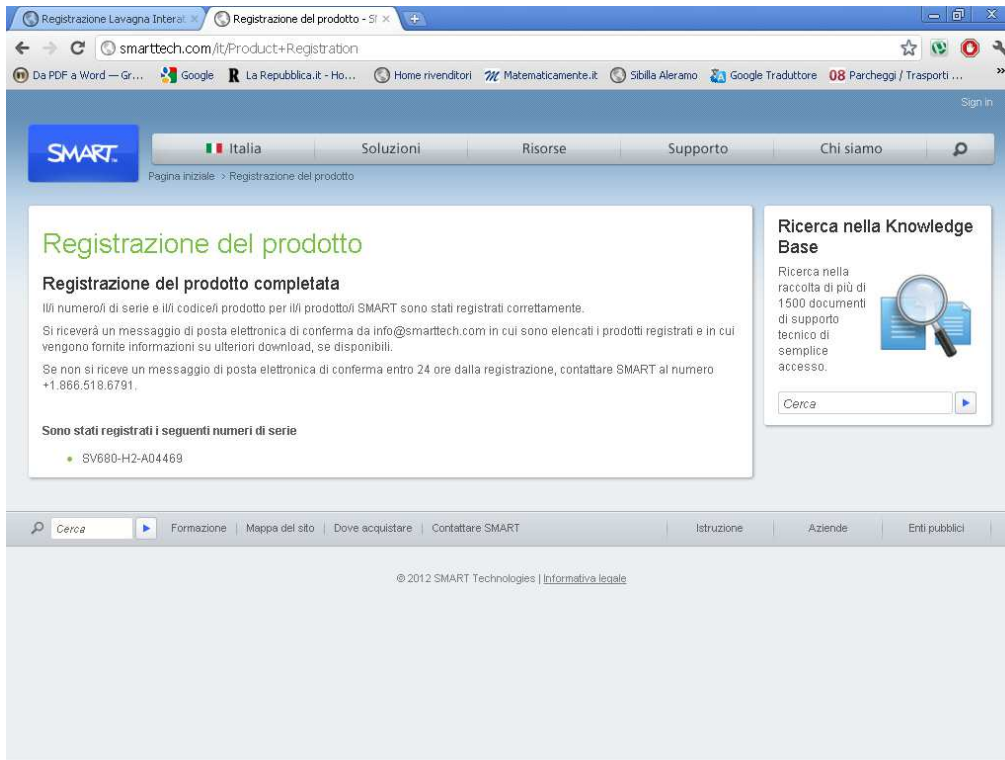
Registrazione Lavagna Interat ×
Registrazione del prodotto - S ×

smarttech.com/it/Product+Registration

Da PDF a Word — Gr... Google La Repubblica.it - Ho... Home rivenditori Matematicamente.it Sibilla Aleramo Google Traduttore 08 Parcheggi / Trasporti ...

Sign in

SMART.

Italia Soluzioni Risorse Supporto Chi siamo

Pagina iniziale > Registrazione del prodotto

Registrazione del prodotto

Registrazione del prodotto completata

Il/i numero/i di serie e il/i codice/i prodotto per il/i prodotto/i SMART sono stati registrati correttamente.

Si riceverà un messaggio di posta elettronica di conferma da info@smarttech.com in cui sono elencati i prodotti registrati e in cui vengono fornite informazioni su ulteriori download, se disponibili.

Se non si riceve un messaggio di posta elettronica di conferma entro 24 ore dalla registrazione, contattare SMART al numero +1.866.518.6791.

Sono stati registrati i seguenti numeri di serie

• SV680-H2-A04469

Ricerca nella Knowledge Base

Ricerca nella raccolta di più di 1500 documenti di supporto tecnico di semplice accesso.

Cerca

Cerca Formazione | Mappa del sito | Dove acquistare | Contattare SMART Istruzione Aziende Enti pubblici

© 2012 SMART Technologies | Informativa legale